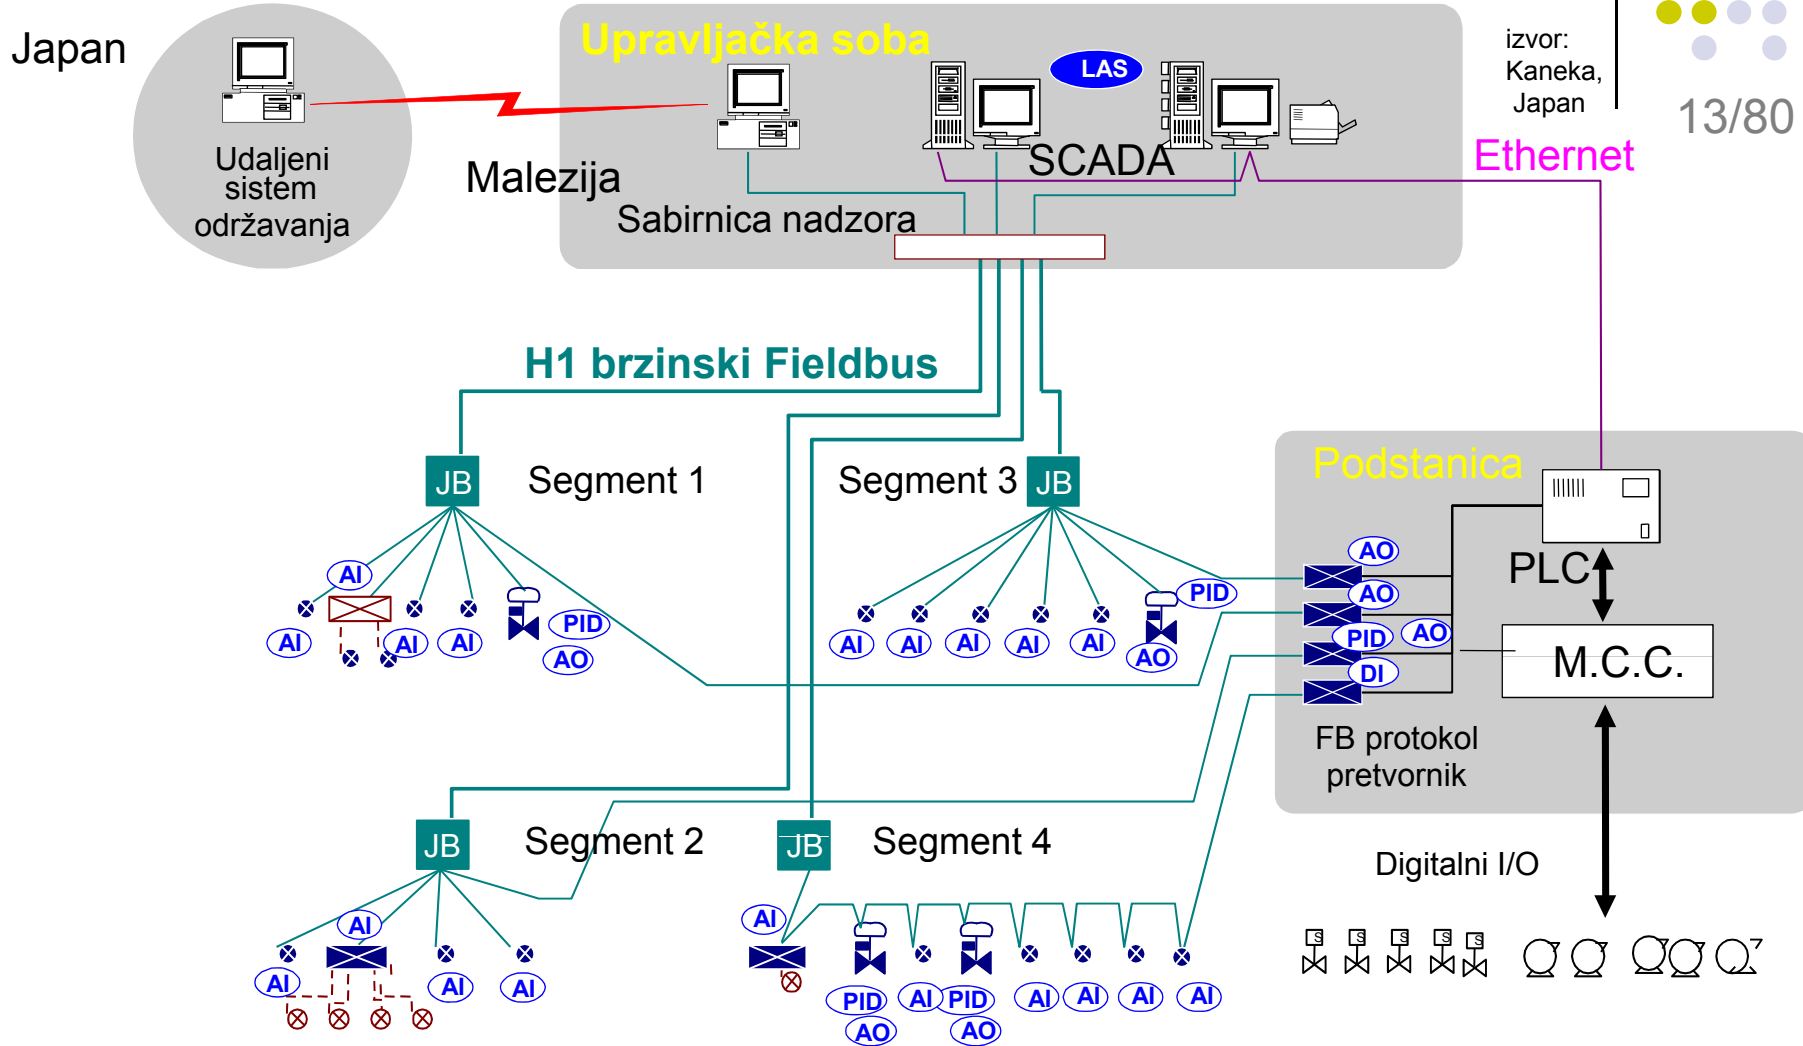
Japan

Udaljeni sistem održavanja

Upravljačka soba

LAS

SCADA

Malezija

Sabirnica nadzora

izvor: Kaneka, Japan

13/80

Ethernet

H1 brzinski Fieldbus

JB

Segment 1

AI
AI
AI
AI
PID
AO

Segment 3

JB

AI
AI
AI
AI
AI
PID
AO

Podstanica

AO
AO
PID
AO
DI

PLC

M.C.C.

FB protokol pretvornik

JB

Segment 2

AI
AI
AI
AI

JB

Segment 4

AI
PID
AO
AI
PID
AO
AI
AI
AI
AI

Digitalni I/O